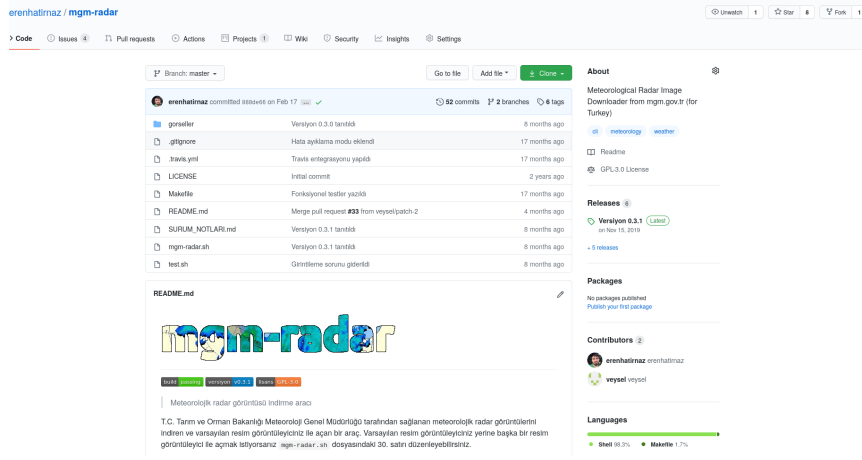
erenhatirnaz / mgm-radar

Unwatch 1 Star 8 Fork 1

Code Issues 4 Pull requests Actions Projects 1 Wiki Security Insights Settings

Branch: master

Go to file Add file Clone

erenhatirnaz committed 885de66 on Feb 17

52 commits 2 branches 6 tags

| | | |
|---|---|---|
| gorseller | Versiyon 0.3.0 tanıtıldı | 8 months ago |
| .gitignore | Hata ayıklama modu eklendi | 17 months ago |
| .travis.yml | Travis entegrasyonu yapıldı | 17 months ago |
| LICENSE | Initial commit | 2 years ago |
| Makefile | Fonksiyonel testler yazıldı | 17 months ago |
| README.md | Merge pull request #33 from veysel/patch-2 | 4 months ago |
| SURUM_NOTLARI.md | Versiyon 0.3.1 tanıtıldı | 8 months ago |
| mgm-radar.sh | Versiyon 0.3.1 tanıtıldı | 8 months ago |
| test.sh | Girintileme sorunu giderildi | 8 months ago |

README.md

mgm-radar

build passing versiyon v0.3.1 lisans GPL-3.0

Meteorolojik radar görüntüsü indirme aracı

T.C. Tarım ve Orman Bakanlığı Meteoroloji Genel Müdürlüğü tarafından sağlanan meteorolojik radar görüntülerini indiren ve varsayılan resim görüntüleyiciniz ile açan bir araç. Varsayılan resim görüntüleyiciniz yerine başka bir resim görüntüleyici ile açmak istiyorsanız mgm-radar.sh dosyasındaki 30. satırı düzenleyebilirsiniz.

About

Meteorological Radar Image Downloader from mgm.gov.tr (for Turkey)

cli meteorology weather

Readme

GPL-3.0 License

Releases 6

Versiyon 0.3.1 Latest
on Nov 15, 2019

+ 5 releases

Packages

No packages published
Publish your first package

Contributors 2

erenhatirnaz erenhatirnaz
veysel veysel

Languages

Shell 98.3% Makefile 1.7%